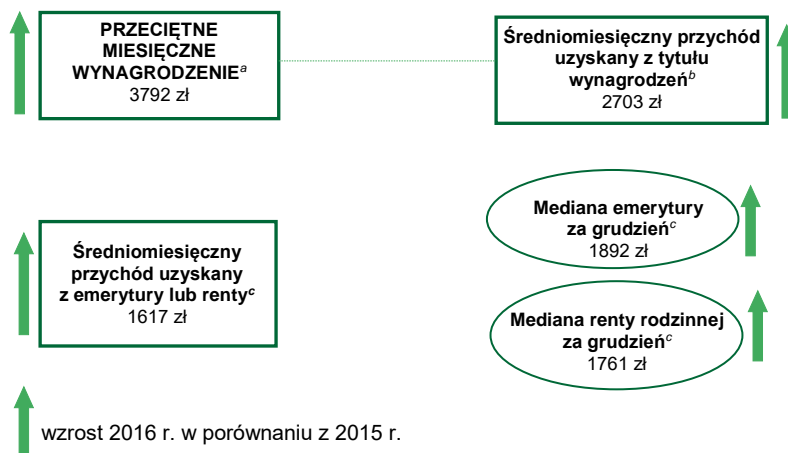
PRZECIĘTNE MIESIĘCZNE WYNAGRODZENIE$^{a}$
3792 zł

Średniomiesięczny przychód uzyskany z tytułu wynagrodzeń$^{b}$
2703 zł

Mediana emerytury za grudzień$^{c}$
1892 zł

Średniomiesięczny przychód uzyskany z emerytury lub renty$^{c}$
1617 zł

Mediana renty rodzinnej za grudzień$^{c}$
1761 zł

wzrost 2016 r. w porównaniu z 2015 r.